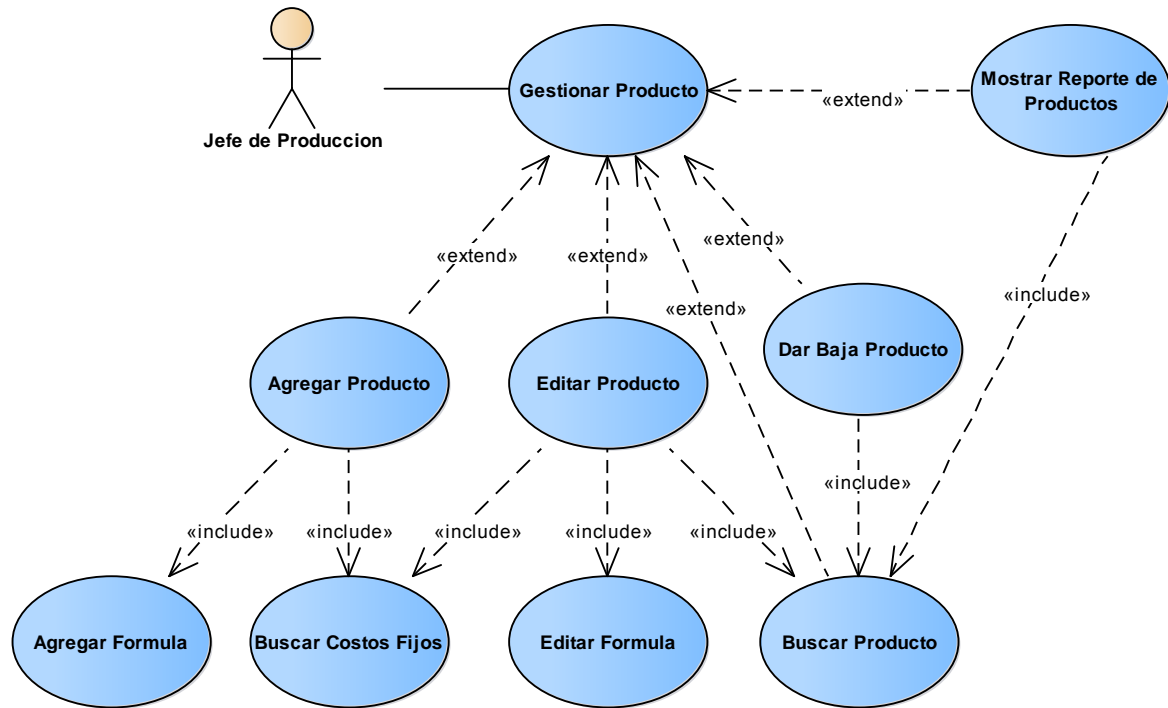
Jefe de Produccion

Gestionar Producto

«extend»

Mostrar Reporte de Productos

«extend»

«extend»

«extend»

«extend»

«include»

Agregar Producto

Editar Producto

Dar Baja Producto

«include»

«include»

«include»

«include»

«include»

«include»

Agregar Formula

Buscar Costos Fijos

Editar Formula

Buscar Producto